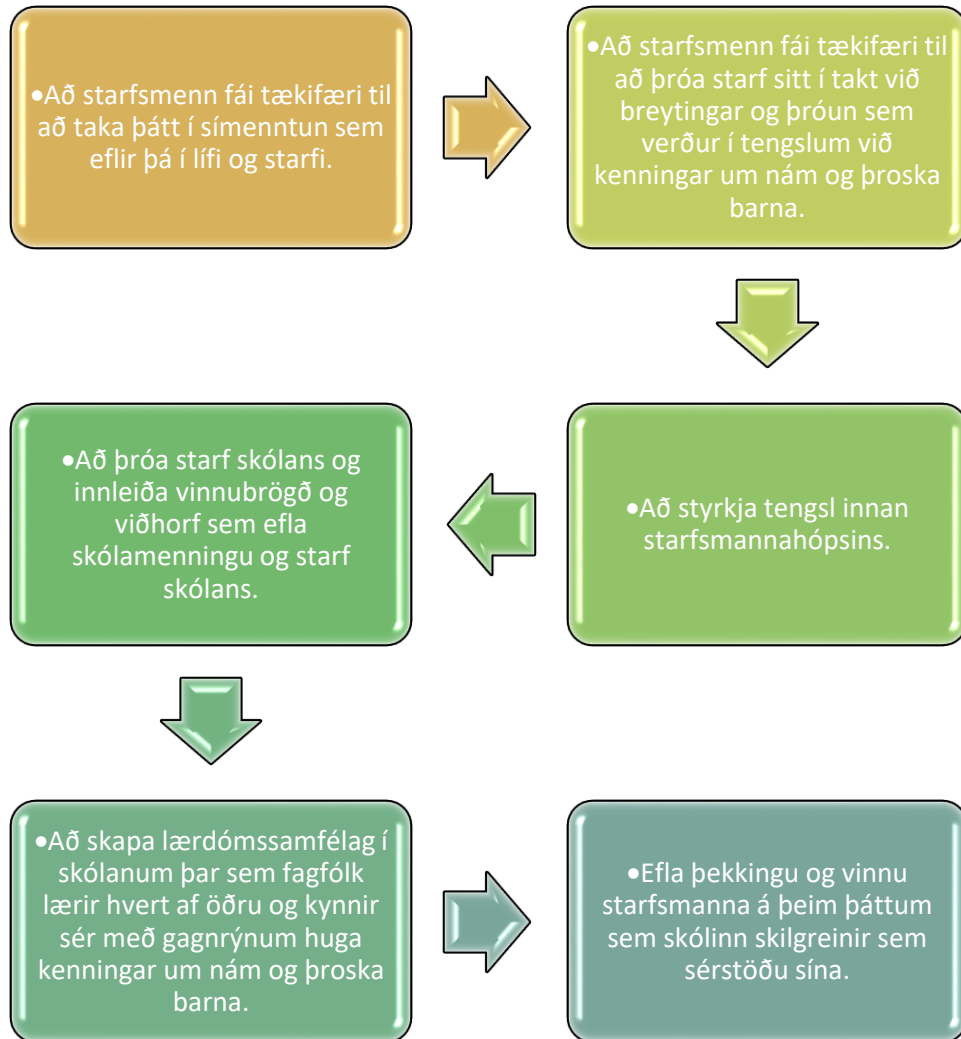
•Að starfsmenn fái tækifæri til að taka þátt í símenntun sem eflir þá í lífi og starfi.

•Að starfsmenn fái tækifæri til að þróa starf sitt í takt við breytingar og þróun sem verður í tengslum við kenningar um nám og þroska barna.

•Að styrkja tengsl innan starfsmannahópsins.

•Að þróa starf skólans og innleiða vinnubrögð og viðhorf sem efla skólamenningu og starf skólans.

•Að skapa lærdómssamfélag í skólanum þar sem fagfólk lærir hvert af öðru og kynnir sér með gagnrýnum huga kenningar um nám og þroska barna.

•Efla þekkingu og vinnu starfsmanna á þeim þáttum sem skólinn skilgreinir sem sérstöðu sína.